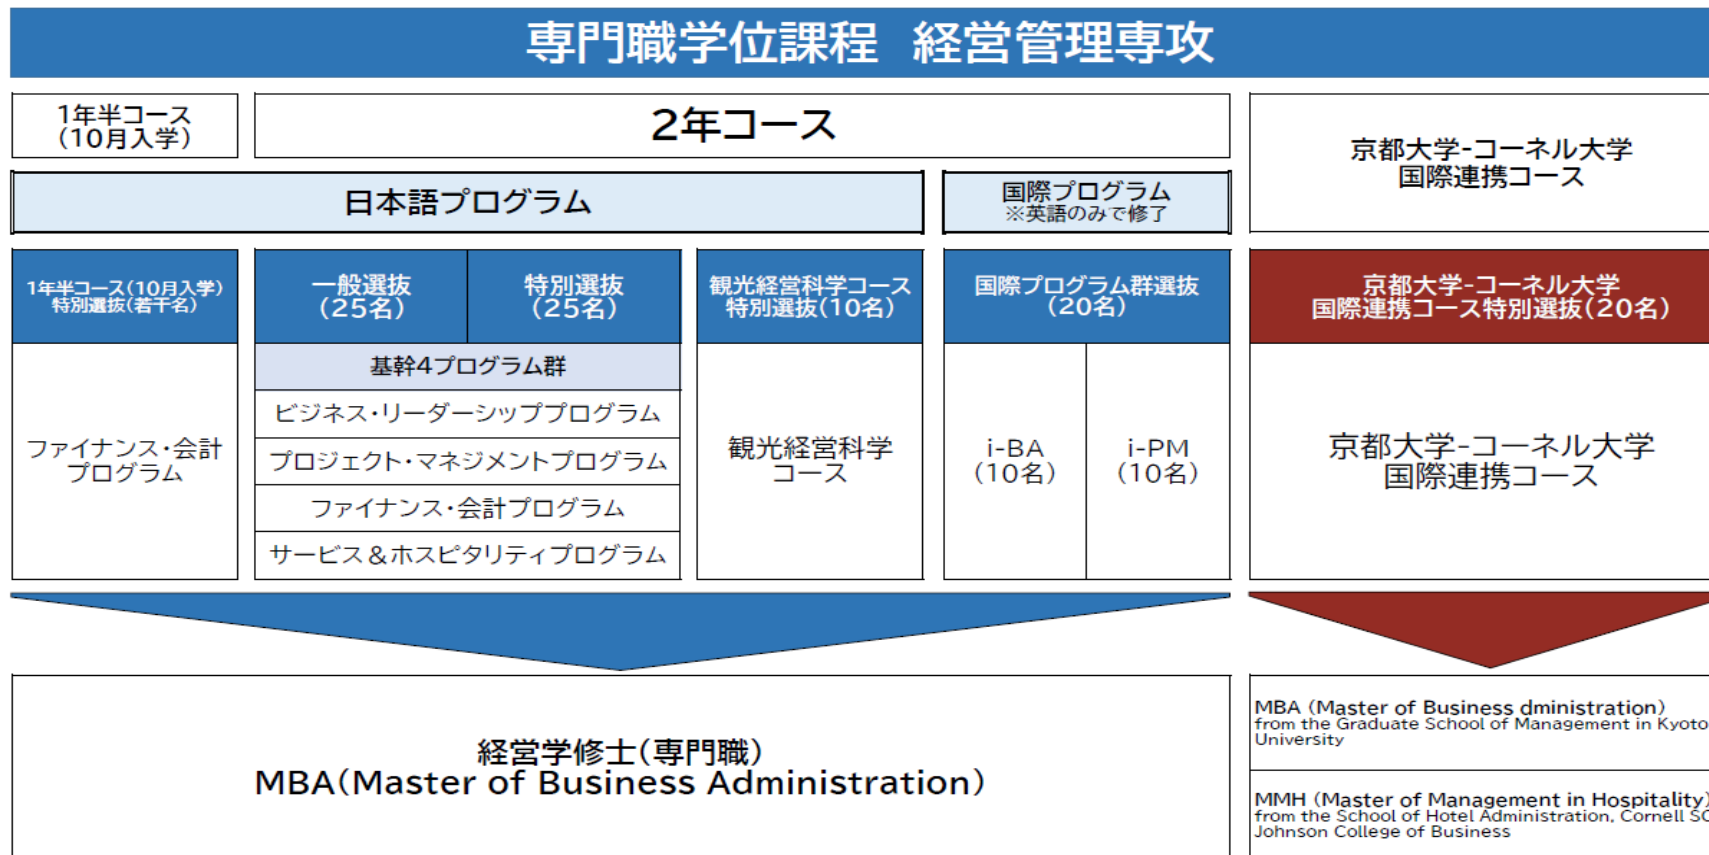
専門職学位課程　経営管理専攻

1年半コース（10月入学）

2年コース

京都大学-コーネル大学国際連携コース

日本語プログラム

国際プログラム
※英語のみで修了

1年半コース（10月入学）特別選抜（若干名）

一般選抜（25名）

特別選抜（25名）

観光経営科学コース特別選抜（10名）

国際プログラム群選抜（20名）

京都大学-コーネル大学国際連携コース特別選抜（20名）

ファイナンス・会計プログラム

基幹4プログラム群

ビジネス・リーダーシッププログラム

プロジェクト・マネジメントプログラム

ファイナンス・会計プログラム

サービス＆ホスピタリティプログラム

観光経営科学コース

i-BA（10名）

i-PM（10名）

京都大学-コーネル大学国際連携コース

経営学修士（専門職）
MBA（Master of Business Administration）

MBA (Master of Business dministration) from the Graduate School of Management in Kyoto University

MMH (Master of Management in Hospitality) from the School of Hotel Administration, Cornell SC Johnson College of Business